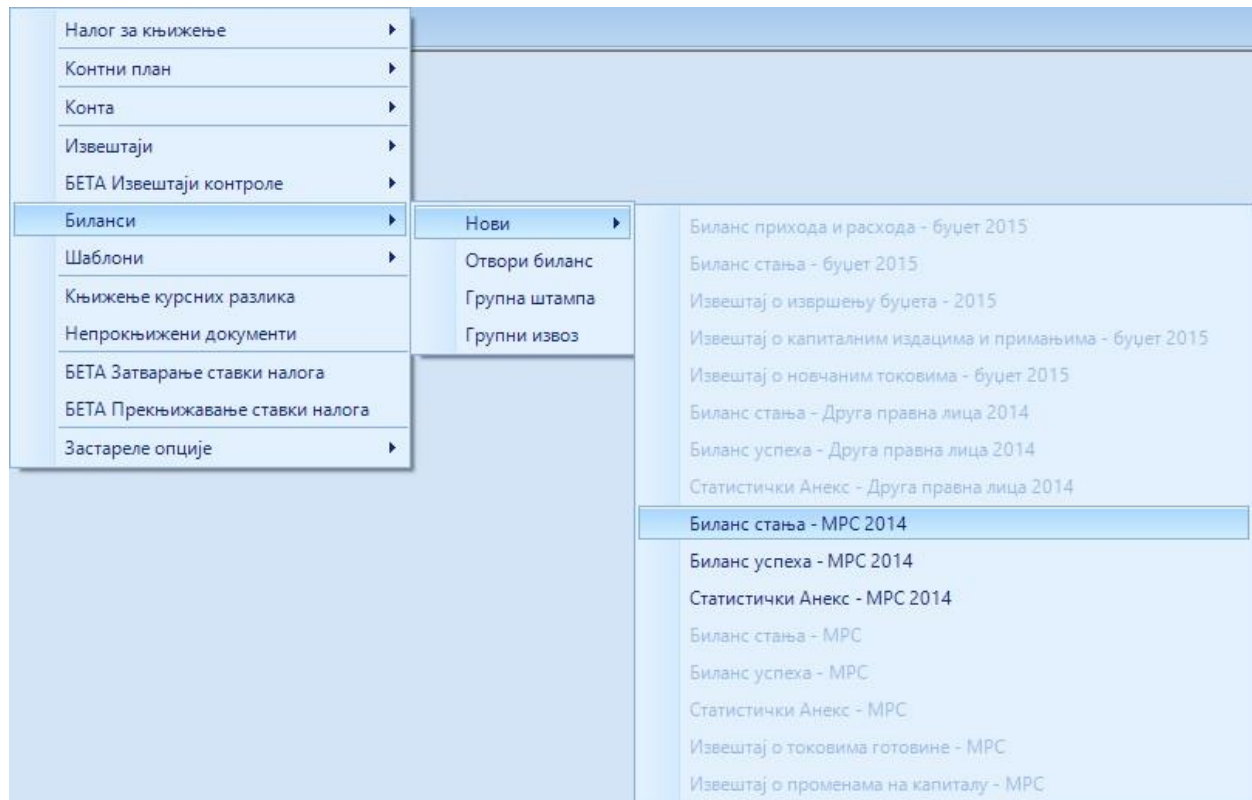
Налог за књижење
Контни план
Конта
Извештаји
БЕТА Извештаји контроле
Биланси
Шаблони
Књижење курсних разлика
Непрокњижени документи
БЕТА Затварање ставки налога
БЕТА Прекњижавање ставки налога
Застареле опције

Нови
Отвори биланс
Групна штампа
Групни извоз

Биланс прихода и расхода - буџет 2015
Биланс стања - буџет 2015
Извештај о извршењу буџета - 2015
Извештај о капиталним издацима и примањима - буџет 2015
Извештај о новчаним токовима - буџет 2015
Биланс стања - Друга правна лица 2014
Биланс успеха - Друга правна лица 2014
Статистички Анекс - Друга правна лица 2014
Биланс стања - МРС 2014
Биланс успеха - МРС 2014
Статистички Анекс - МРС 2014
Биланс стања - МРС
Биланс успеха - МРС
Статистички Анекс - МРС
Извештај о токовима готовине - МРС
Извештај о променама на капиталу - МРС